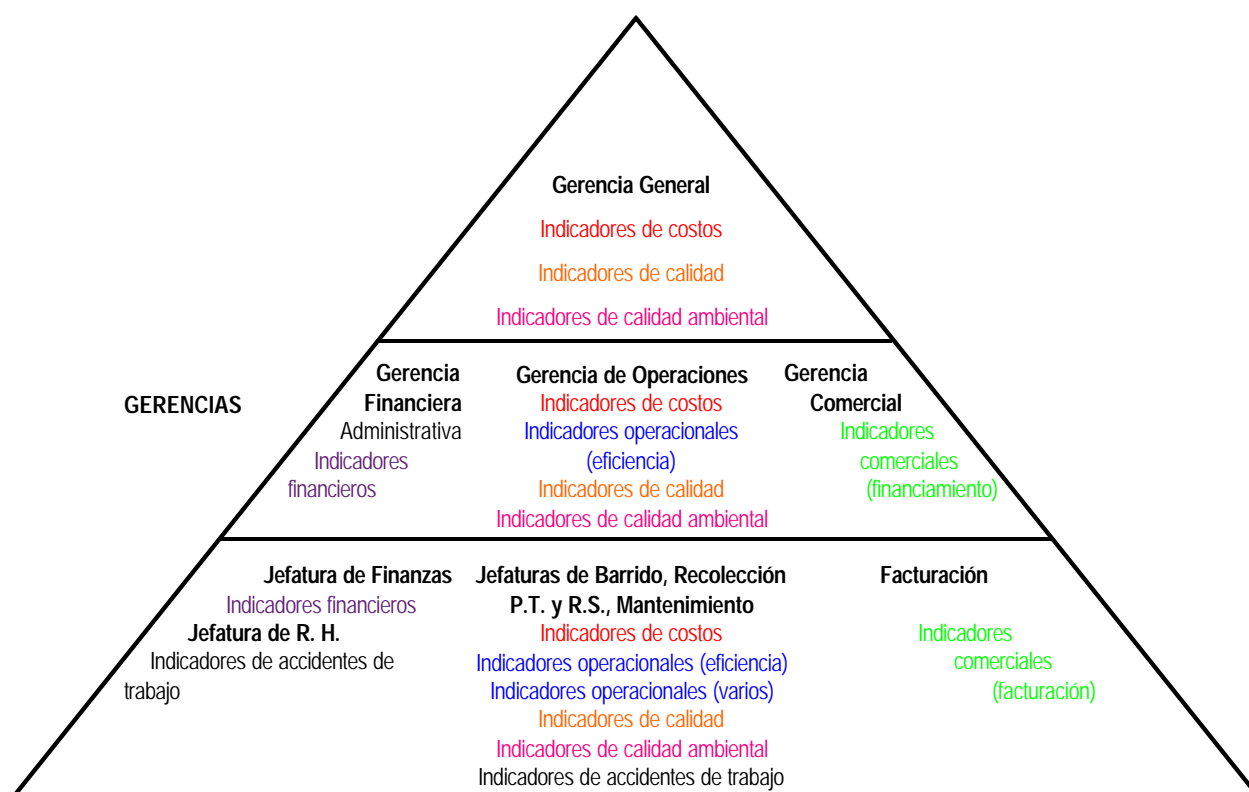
Gerencia General

Indicadores de costos

Indicadores de calidad

Indicadores de calidad ambiental

GERENCIAS

Gerencia Financiera
Administrativa
Indicadores financieros

Gerencia de Operaciones
Indicadores de costos
Indicadores operacionales (eficiencia)
Indicadores de calidad
Indicadores de calidad ambiental

Gerencia Comercial
Indicadores comerciales (financiamiento)

Jefatura de Finanzas
Indicadores financieros
Jefatura de R. H.
Indicadores de accidentes de trabajo

Jefaturas de Barrido, Recolección P.T. y R.S., Mantenimiento
Indicadores de costos
Indicadores operacionales (eficiencia)
Indicadores operacionales (varios)
Indicadores de calidad
Indicadores de calidad ambiental
Indicadores de accidentes de trabajo

Facturación

Indicadores comerciales (facturación)